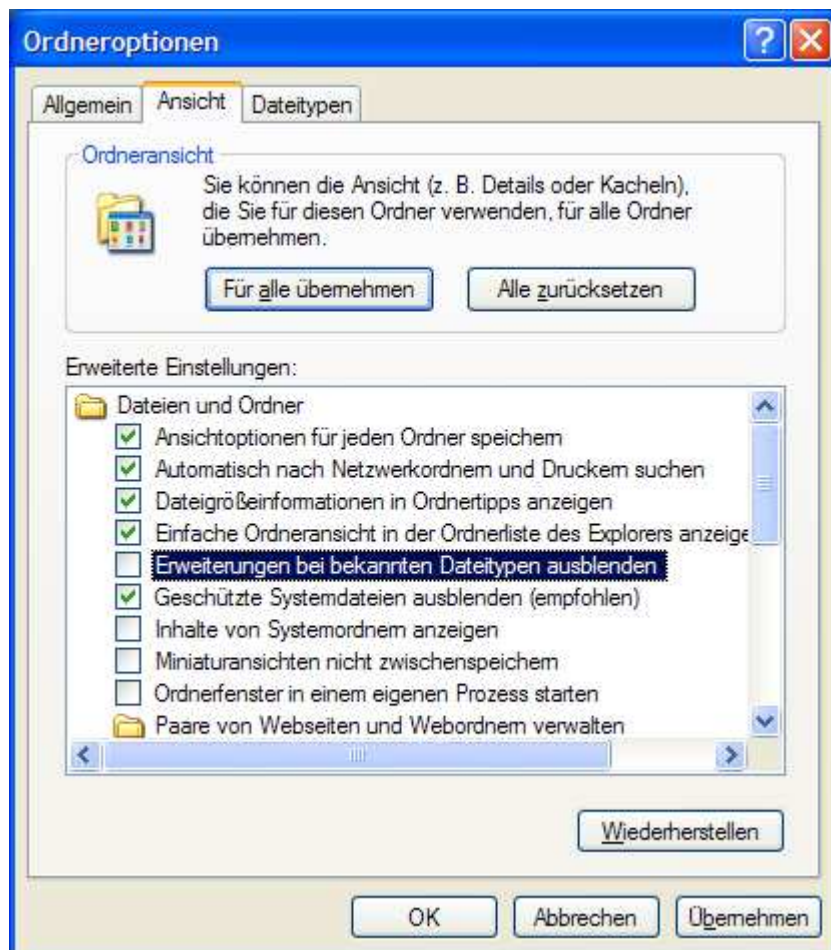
Ordneroptionen

Allgemein | Ansicht | Dateitypen

Ordneransicht

Sie können die Ansicht (z. B. Details oder Kacheln), die Sie für diesen Ordner verwenden, für alle Ordner übernehmen.

Für alle übernehmen

Alle zurücksetzen

Erweiterte Einstellungen:

Dateien und Ordner

Ansichtoptionen für jeden Ordner speichern

Automatisch nach Netzwerkordnern und Druckern suchen

Dateigrößeinformationen in Ordnertipps anzeigen

Einfache Ordneransicht in der Ordnerliste des Explorers anzeige

Erweiterungen bei bekannten Dateitypen ausblenden

Geschützte Systemdateien ausblenden (empfohlen)

Inhalte von Systemordnern anzeigen

Miniaturansichten nicht zwischenspeichern

Ordnerfenster in einem eigenen Prozess starten

Paare von Webseiten und Webordnern verwalten

Wiederherstellen

OK

Abbrechen

Übernehmen